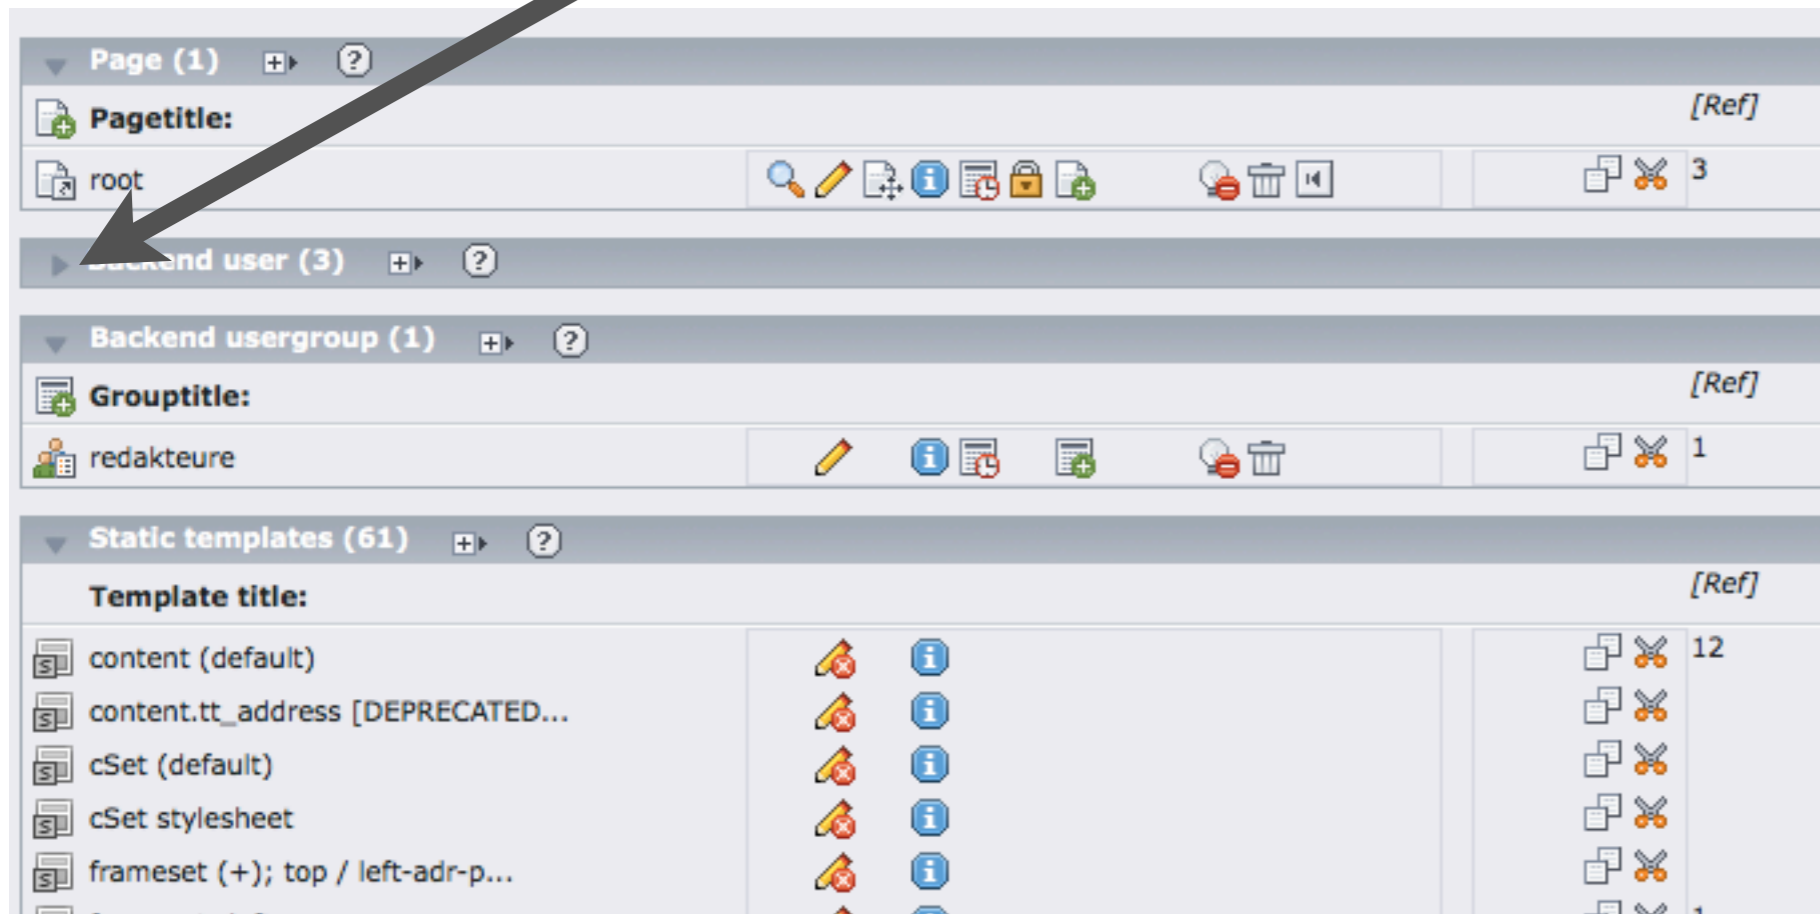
Page (1)

Pagetitle: [Ref]

root 3

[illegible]end user (3)

Backend usergroup (1)

Grouptitle: [Ref]

redakteure 1

Static templates (61)

Template title: [Ref]

content (default) 12

content.tt_address [DEPRECATED...

cSet (default)

cSet stylesheet

frameset (+); top / left-adr-p...